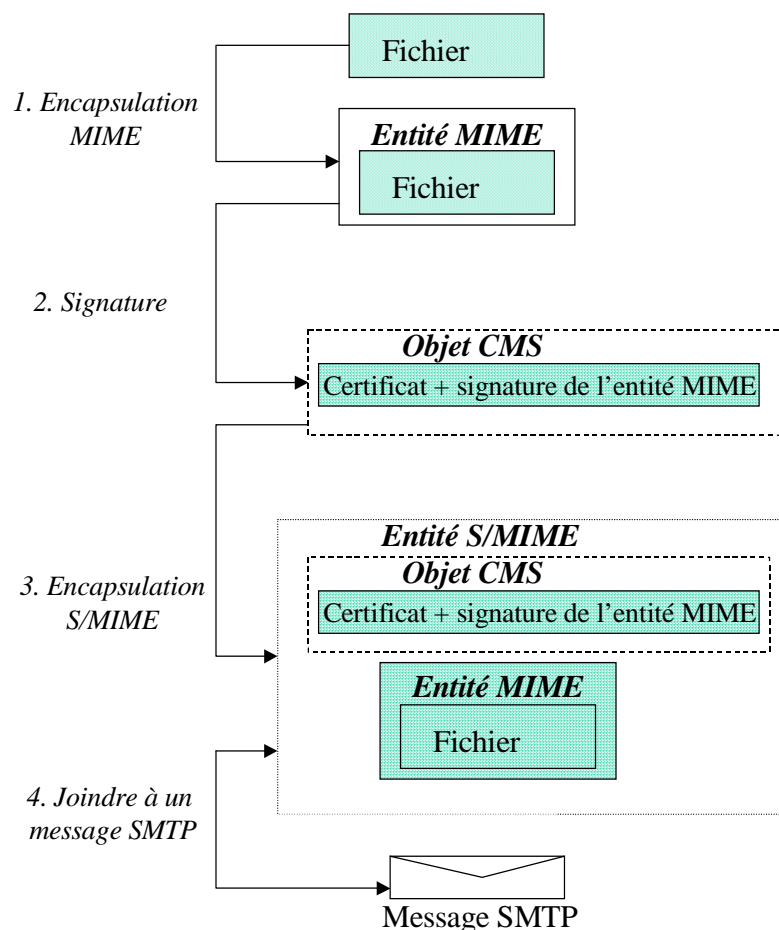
Fichier

1. Encapsulation MIME

Entité MIME

Fichier

2. Signature

Objet CMS

Certificat + signature de l'entité MIME

Entité S/MIME

3. Encapsulation S/MIME

Objet CMS

Certificat + signature de l'entité MIME

Entité MIME

Fichier

4. Joindre à un message SMTP

Message SMTP